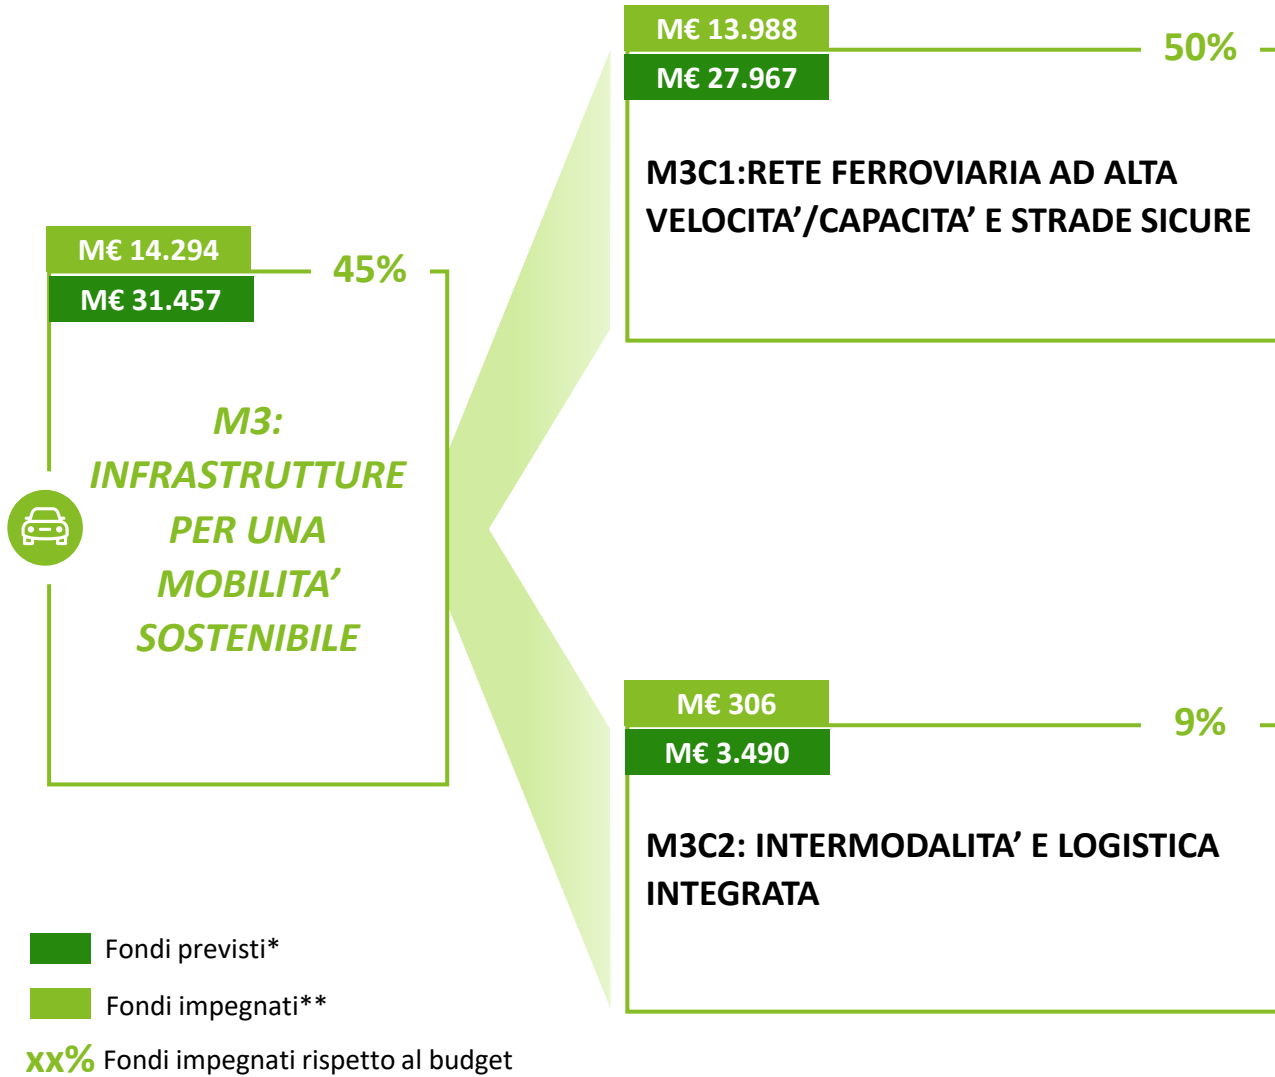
M€ 14.294

M€ 31.457

45%

M3: INFRASTRUTTURE PER UNA MOBILITA' SOSTENIBILE

M€ 13.988

M€ 27.967

50%

M3C1:RETE FERROVIARIA AD ALTA VELOCITA'/CAPACITA' E STRADE SICURE

M€ 306

M€ 3.490

9%

M3C2: INTERMODALITA' E LOGISTICA INTEGRATA

Fondi previsti*

Fondi impegnati**

xx% Fondi impegnati rispetto al budget